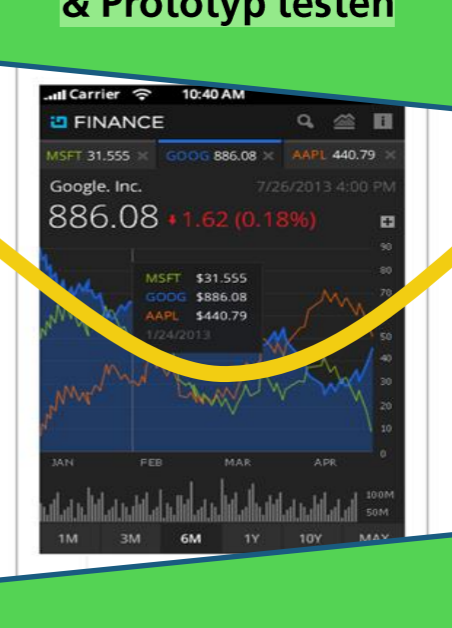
& Prototyp testen

Carrier 10:40 AM
FINANCE
MSFT 31.555 × GOOG 886.08 × AAPL 440.79 ×
Google. Inc. 7/26/2013 4:00 PM
886.08 1.62 (0.18%)
90
80
70
50
40
30
20
10
0
MSFT $31.555
GOOG $886.08
AAPL $440.79
1/24/2013
JAN FEB MAR APR
100M
50M
1M 3M 6M 1Y 10Y MAX